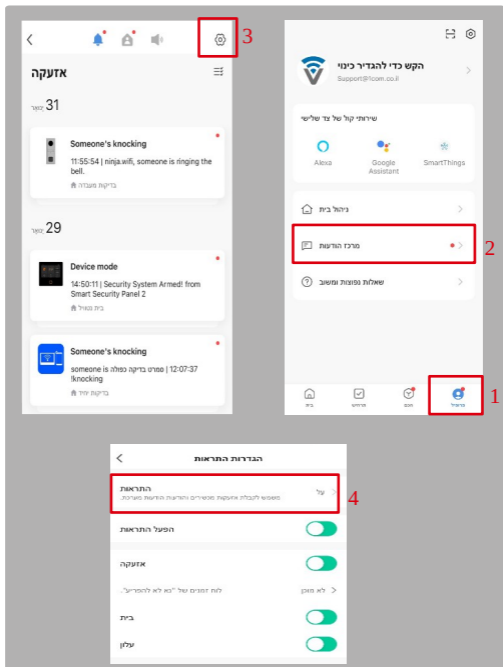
3

אזעקה

31 מאי

Someone's knocking
11:55:54 | ninja.wifi, someone is ringing the bell.
בדיקות מעבדה

29 מאי

Device mode
14:50:11 | Security System Armed! from Smart Security Panel 2
בית ומאיל

Someone's knocking
someone is בדיקה כפולה | 12:07:37 !knocking
בדיקות יחיד

הקש כדי להגדיר כינוי
Support@1com.co.il

שירותי קול של צד שלישי

Alexa
Google Assistant
SmartThings

ניהול בית

מרכז הודעות

2

שאלות נפוצות ומשוב

בית
תרחיש
חכם
פרופיל

1

הגדרות התראות

התראות
משמש לקבלת אזעקות מכשירים והודעות הודעות מערכת.
על

4

הפעל התראות

אזעקה

לוח זמנים של "כל לא להפריע".
לא מוגן

בית

עלון